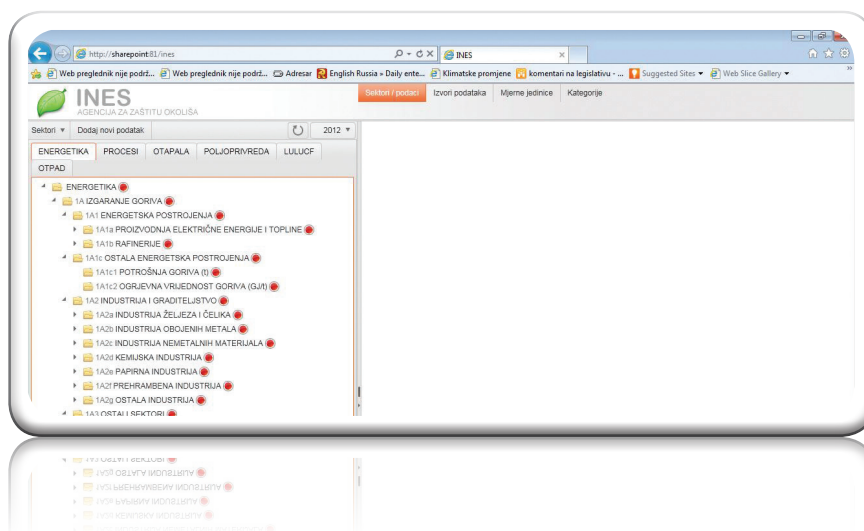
http://sharepoint:81/ines
INES
Web preglednik nije podrž... Web preglednik nije podrž... Adresar English Russia » Daily ente... Klimatske promjene komentari na legislativu - ... Suggested Sites ▾ Web Slice Gallery ▾

INES
AGENCIJA ZA ZAŠTITU OKOLIŠA

Sektori / podaci | Izvori podataka | Mjerne jedinice | Kategorije

Sektori ▾ | Dodaj novi podatak | 2012 ▾

ENERGETIKA | PROCESI | OTAPALA | POLJOPRIVREDA | LULUCF | OTPAD

ENERGETIKA
1A IZGARANJE GORIVA
1A1 ENERGETSKA POSTROJENJA
1A1a PROIZVODNJA ELEKTRIČNE ENERGIJE I TOPLINE
1A1b RAFINERIJE
1A1c OSTALA ENERGETSKA POSTROJENJA
1A1c1 POTROŠNJA GORIVA (t)
1A1c2 OGRJEVNA VRIJEDNOST GORIVA (GJ/t)
1A2 INDUSTRIJA I GRADITELJSTVO
1A2a INDUSTRIJA ŽELJEZA I ČELIKA
1A2b INDUSTRIJA OBOJENIH METALA
1A2c INDUSTRIJA NEMETALNIH MATERIJALA
1A2d KEMIJSKA INDUSTRIJA
1A2e PAPIRNA INDUSTRIJA
1A2f PREHRAMBENA INDUSTRIJA
1A2g OSTALA INDUSTRIJA
1A3 OSTALI SEKTORI